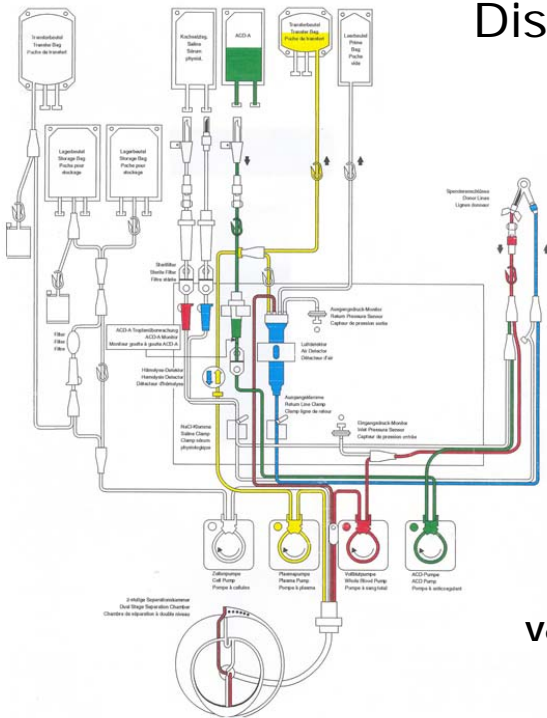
Dis

Transferbeutel
Transfer Bag
Poche de transfert

Kochsalzlsg.
Saline
Sérum physiol.

ACD-A

Transferbeutel
Transfer Bag
Poche de transfert

Leerbeutel
Prime Bag
Poche vide

Lagerbeutel
Storage Bag
Poche pour stockage

Lagerbeutel
Storage Bag
Poche pour stockage

Spenderanschlüsse
Donor Lines
Lignes donneur

Sterilfilter
Sterile Filter
Filtre stérile

Filter
Filter
Filtre

ACD-A-Tropfenüberwachung
ACD-A-Monitor
Moniteur goutte à goutte ACD-A

Ausgangsdruck-Monitor
Return Pressure Sensor
Capteur de pression sortie

Luftdetektor
Air Detector
Détecteur d'air

Hämolyse-Detektor
Hemolysis Detector
Détecteur d'hémolyse

Ausgangsklemme
Return Line Clamp
Clamp ligne de retour

NaCl-Klemme
Saline Clamp
Clamp sérum physiologique

Eingangsdruck-Monitor
Inlet Pressure Sensor
Capteur de pression entrée

Zellpumpe
Cell Pump
Pompe à cellules

Plasmapumpe
Plasma Pump
Pompe à plasma

Vollblutpumpe
Whole Blood Pump
Pompe à sang total

ACD-Pumpe
ACD Pump
Pompe à anticoagulant

2-stufige Separationskammer
Dual Stage Separation Chamber
Chambre de séparation à double niveau

ve